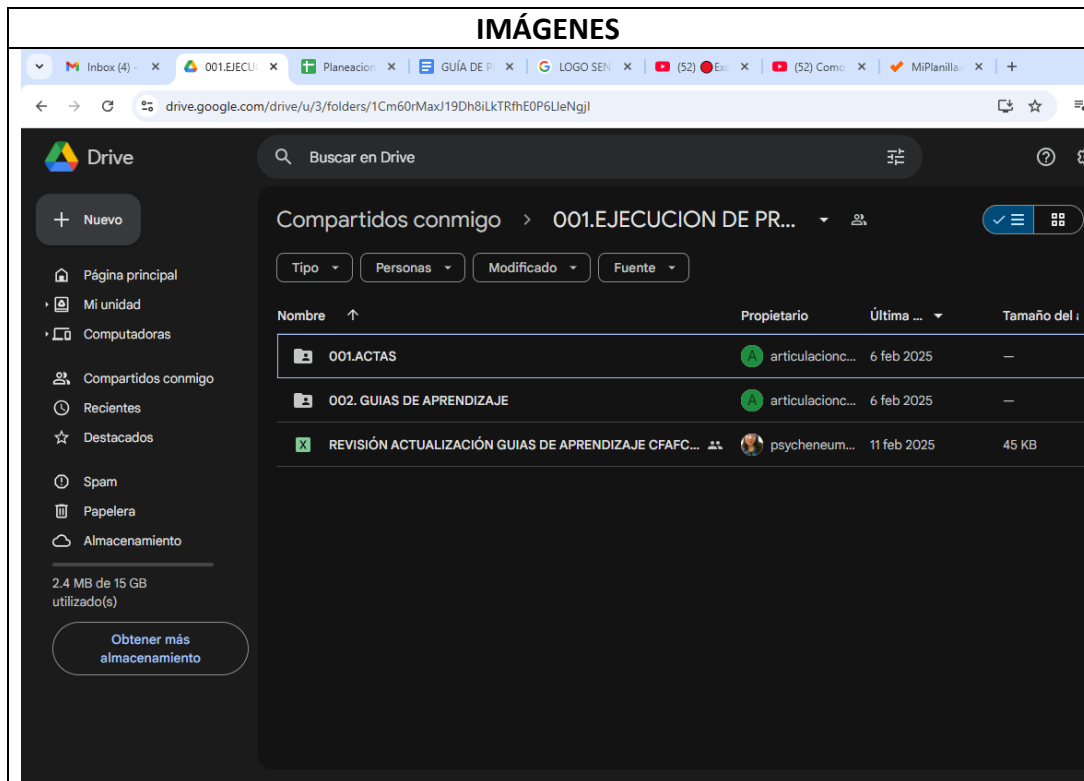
IMÁGENES

Inbox (4) - × 001.EJECU × Planeacion × GUÍA DE P × LOGO SEN × (52) Exc × (52) Como × MiPlanilla × +

drive.google.com/drive/u/3/folders/1Cm60rMaxJ19Dh8iLkTRfhE0P6LleNgjl

Drive

Buscar en Drive

Nuevo

Página principal
Mi unidad
Computadoras

Compartidos conmigo
Recientes
Destacados

Spam
Papelera
Almacenamiento

2.4 MB de 15 GB utilizado(s)

Obtener más almacenamiento

Compartidos conmigo > 001.EJECUCION DE PR...

Tipo | Personas | Modificado | Fuente

| Nombre ↑ | Propietario | Última ... | Tamaño del |
|---|---|---|---|
| 001.ACTAS | articulacionc... | 6 feb 2025 | — |
| 002. GUIAS DE APRENDIZAJE | articulacionc... | 6 feb 2025 | — |
| REVISIÓN ACTUALIZACIÓN GUIAS DE APRENDIZAJE CFAFC... | psycheneum... | 11 feb 2025 | 45 KB |